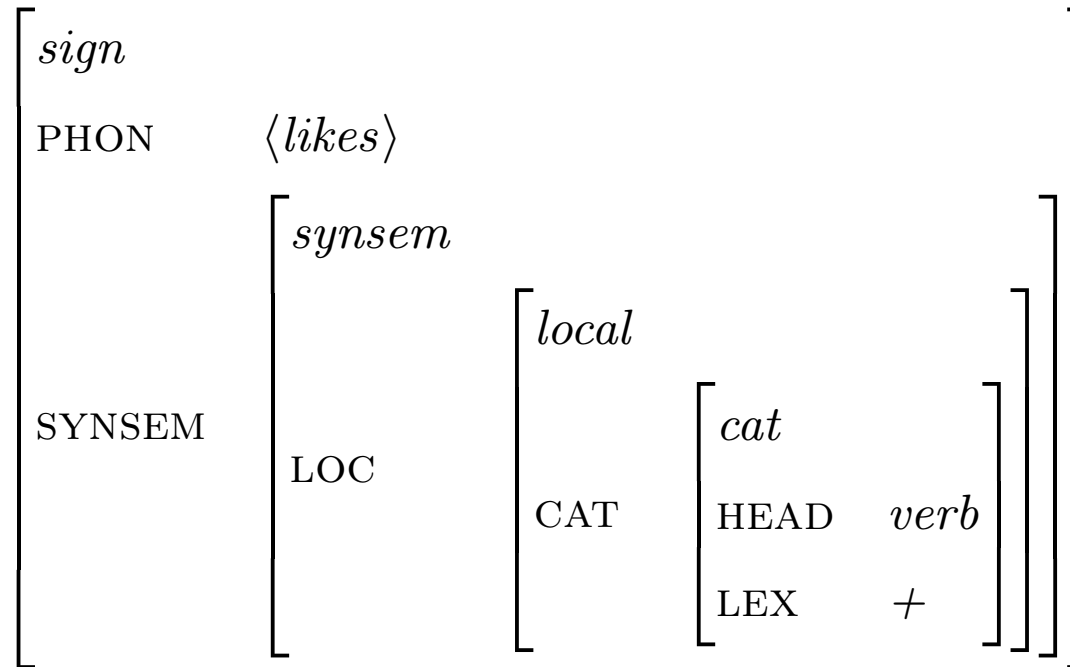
$\begin{bmatrix} \textit{sign} & \\ \text{PHON} & \langle \textit{likes} \rangle \\ \text{SYNSEM} & \begin{bmatrix} \textit{synsem} & \\ \text{LOC} & \begin{bmatrix} \textit{local} & \\ \text{CAT} & \begin{bmatrix} \textit{cat} & \\ \text{HEAD} & \textit{verb} \\ \text{LEX} & + \end{bmatrix} \end{bmatrix} \end{bmatrix} \end{bmatrix}$